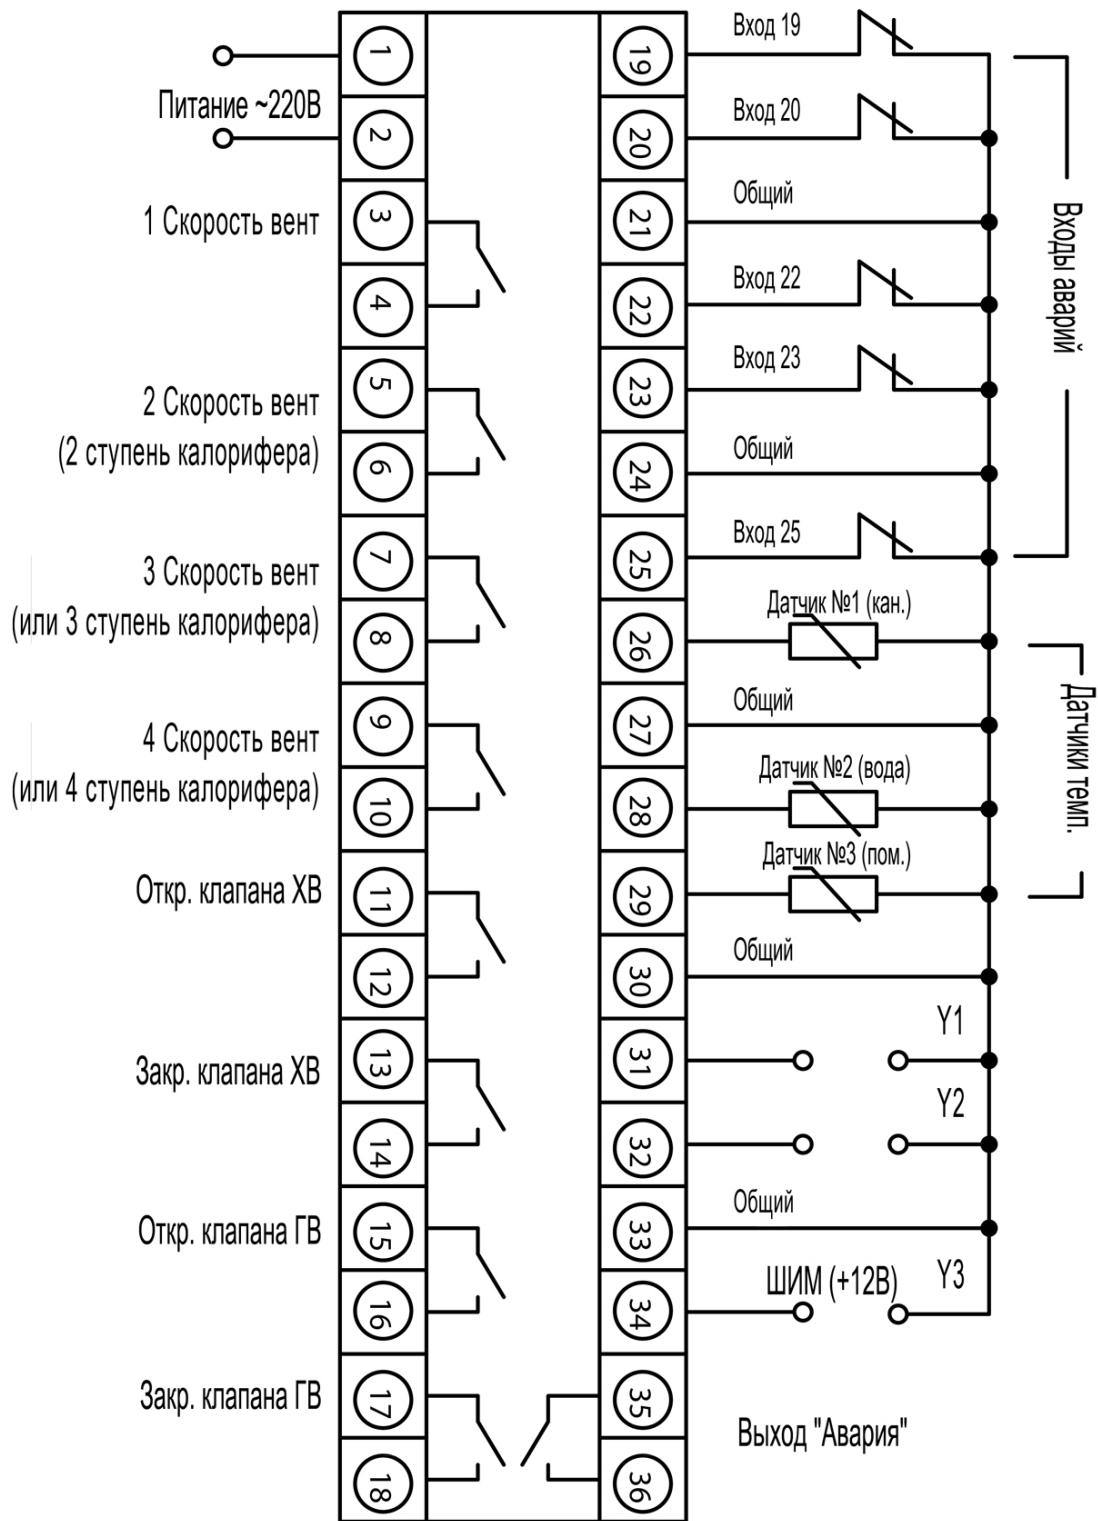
Питание ~220В
1
2
1 Скорость вент
3
4
2 Скорость вент
(2 ступень калорифера)
5
6
3 Скорость вент
(или 3 ступень калорифера)
7
8
4 Скорость вент
(или 4 ступень калорифера)
9
10
Откр. клапана ХВ
11
12
Закр. клапана ХВ
13
14
Откр. клапана ГВ
15
16
Закр. клапана ГВ
17
18

19
Вход 19
20
Вход 20
21
Общий
22
Вход 22
23
Вход 23
24
Общий
25
Вход 25
Входы аварий
26
Датчик №1 (кан.)
27
Общий
28
Датчик №2 (вода)
29
Датчик №3 (пом.)
Датчики темп.
30
Общий
31
Y1
32
Y2
33
Общий
34
ШИМ (+12В)
Y3
35
36
Выход "Авария"